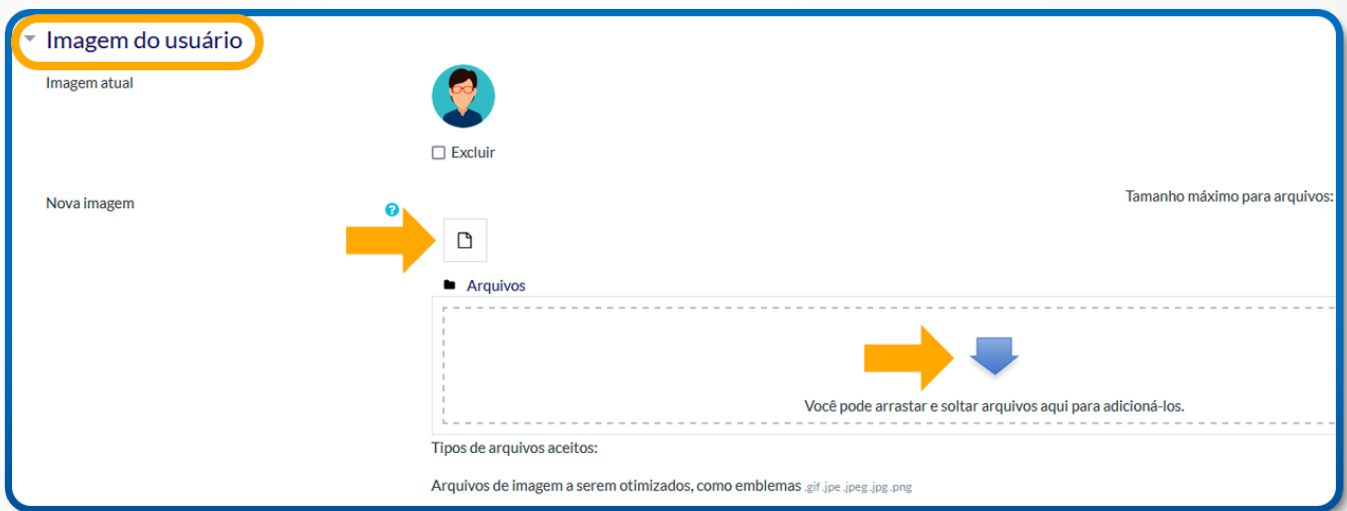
Imagem do usuário

Imagem atual

Excluir

Nova imagem

Tamanho máximo para arquivos:

Arquivos

Você pode arrastar e soltar arquivos aqui para adicioná-los.

Tipos de arquivos aceitos:

Arquivos de imagem a serem otimizados, como emblemas .gif .jpe .jpeg .jpg .png